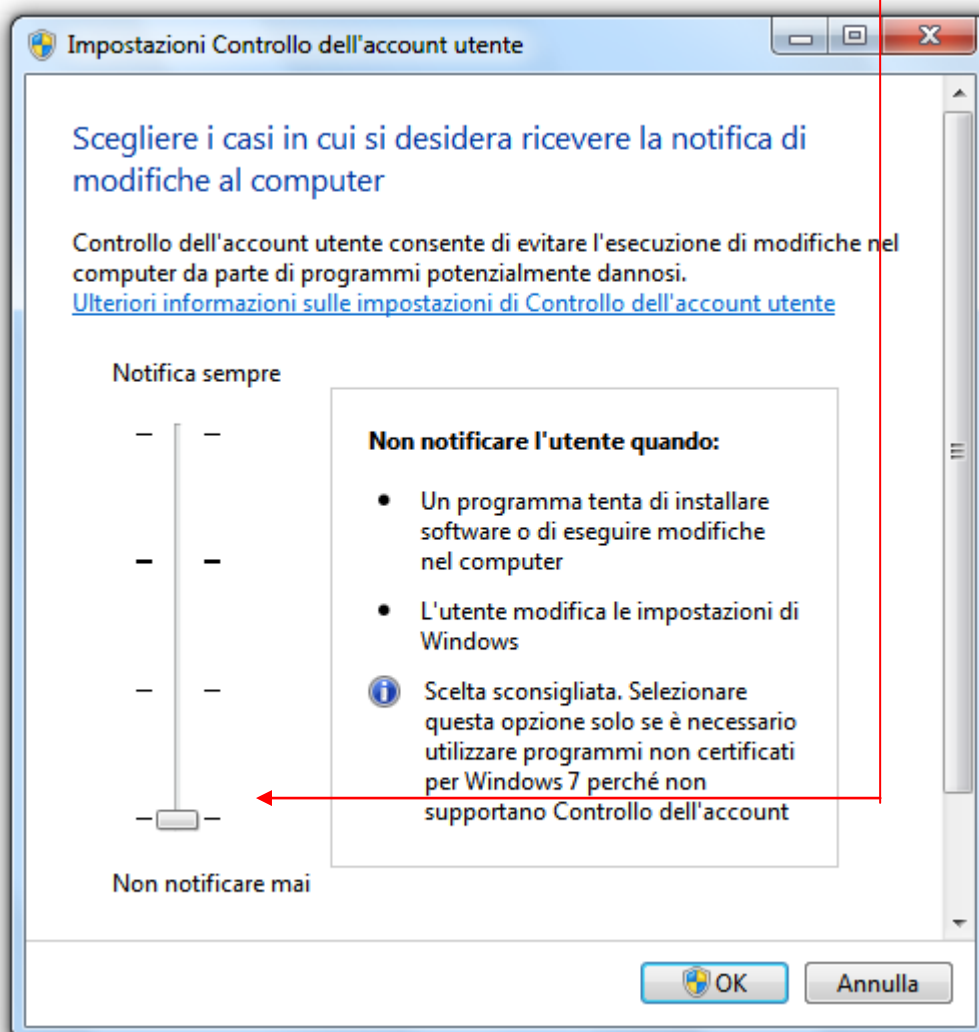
Impostazioni Controllo dell'account utente

Scegliere i casi in cui si desidera ricevere la notifica di modifiche al computer

Controllo dell'account utente consente di evitare l'esecuzione di modifiche nel computer da parte di programmi potenzialmente dannosi.
Ulteriori informazioni sulle impostazioni di Controllo dell'account utente

Notifica sempre

Non notificare l'utente quando:

- Un programma tenta di installare software o di eseguire modifiche nel computer
- L'utente modifica le impostazioni di Windows

Scelta sconsigliata. Selezionare questa opzione solo se è necessario utilizzare programmi non certificati per Windows 7 perché non supportano Controllo dell'account

Non notificare mai

OK
Annulla